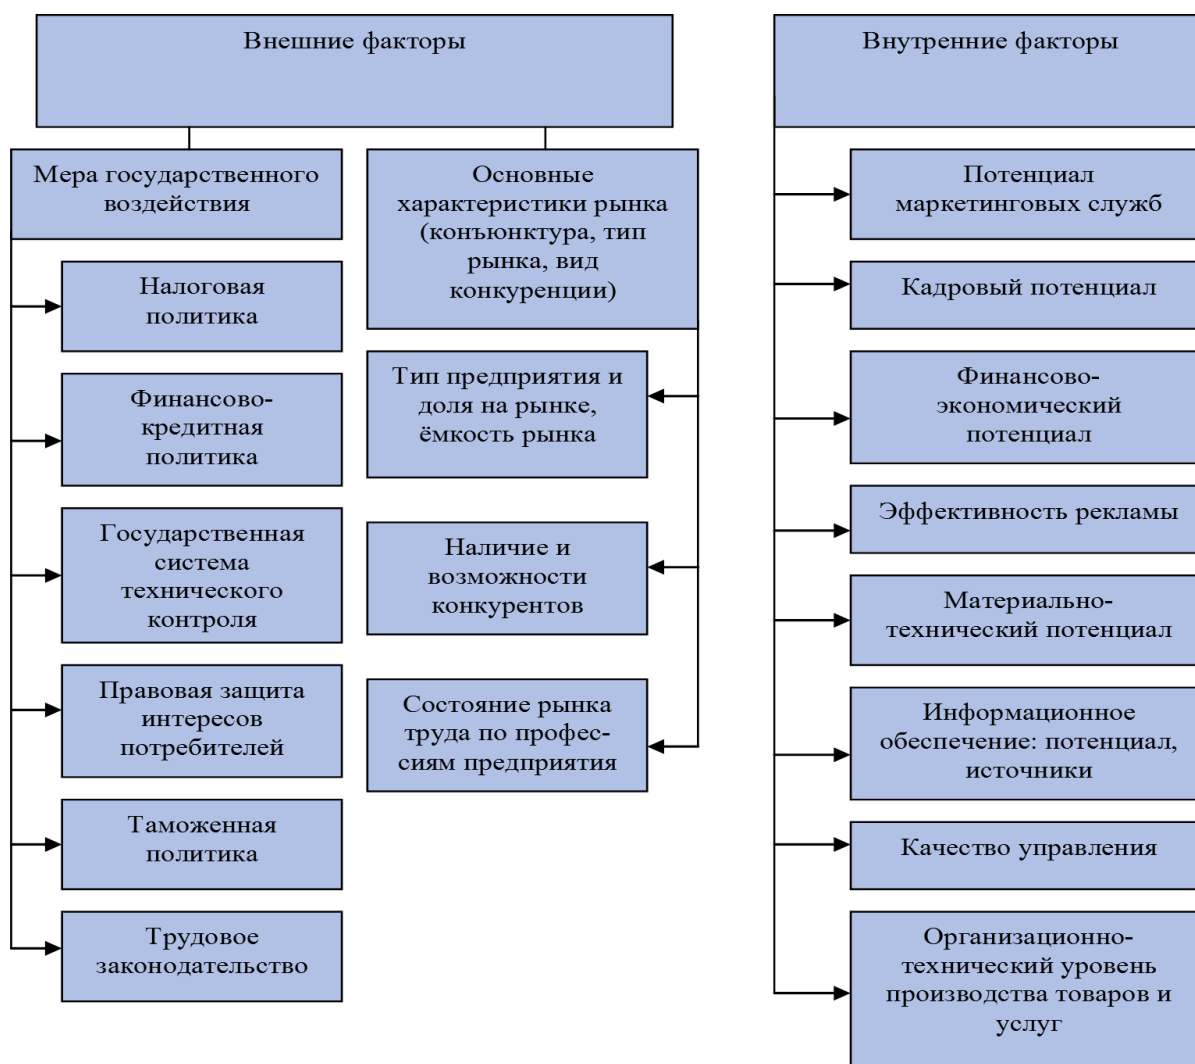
Внешние факторы

Мера государственного воздействия

Налоговая политика

Финансово-кредитная политика

Государственная система технического контроля

Правовая защита интересов потребителей

Таможенная политика

Трудовое законодательство

Основные характеристики рынка (конъюнктура, тип рынка, вид конкуренции)

Тип предприятия и доля на рынке, ёмкость рынка

Наличие и возможности конкурентов

Состояние рынка труда по профессиям предприятия

Внутренние факторы

Потенциал маркетинговых служб

Кадровый потенциал

Финансово-экономический потенциал

Эффективность рекламы

Материально-технический потенциал

Информационное обеспечение: потенциал, источники

Качество управления

Организационно-технический уровень производства товаров и услуг